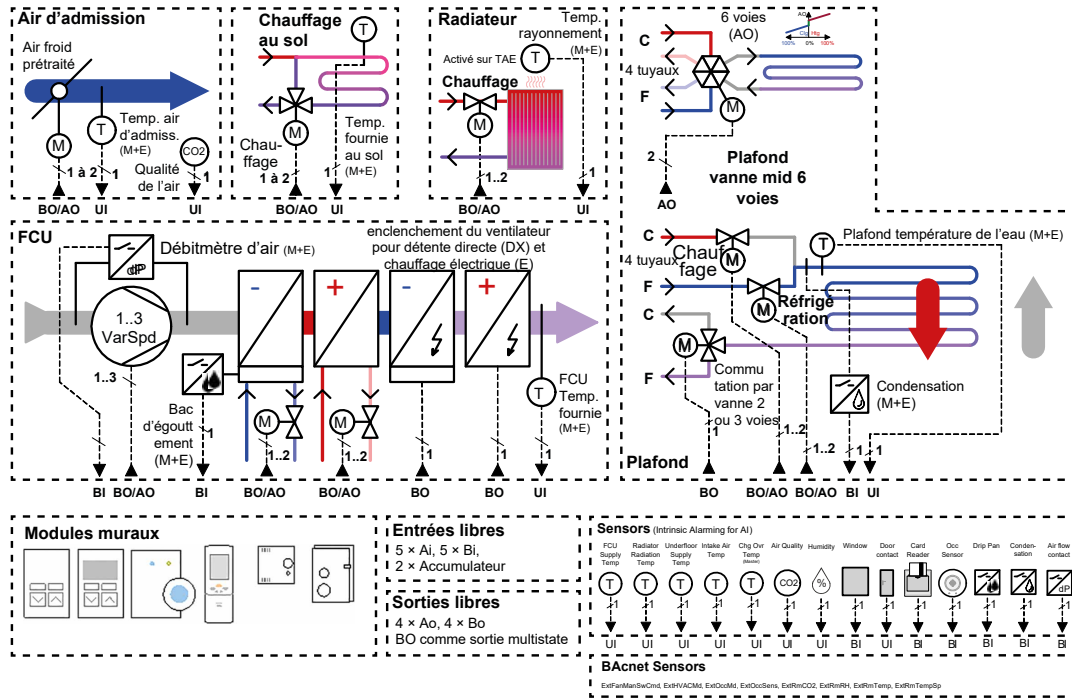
Air d'admission

Air froid prétraité

M

T

Temp. air d'admiss. (M+E)

Qualité de l'air

CO2

1 à 2 1 1

BO/AO UI UI

Chauffage au sol

T

M

Chauffage

Temp. fournie au sol (M+E)

1 à 2 1

BO/AO UI

Radiateur

Temp. rayonnement (M+E)

Activé sur TAE

T

Chauffage

M

1..2 1

BO/AO UI

6 voies (AO)

C

4 tuyaux

F

M

2

AO

Plafond vanne mid 6 voies

FCU

Débitmètre d'air (M+E)

dP

1..3 VarSpd

1..3

Bac d'égouttement (M+E)

1

enclenchement du ventilateur pour détente directe (DX) et chauffage électrique (E)

-

+

-

+

M

M

1..2 1..2

1 1

FCU Temp. fournie (M+E)

T

1

BI BO/AO BI BO/AO BO/AO BO BO UI

C

4 tuyaux

F

C

F

Chauffage

M

Réfrigération

M

T

Plafond température de l'eau (M+E)

M

Commutation par vanne 2 ou 3 voies

Condensation (M+E)

1..2 1..2 1 1

Plafond

BO BO/AO BO/AO BI UI

Modules muraux

Entrées libres

5 × Ai, 5 × Bi, 2 × Accumulateur

Sorties libres

4 × Ao, 4 × Bo BO comme sortie multistate

Sensors (Intrinsic Alarming for AI)

| FCU Supply Temp | Radiator Radiation Temp | Underfloor Supply Temp | Intake Air Temp | Chg Ovr Temp (Master) | Air Quality | Humidity | Window | Door contact | Card Reader | Occ Sensor | Drip Pan | Condensation | Air flow contact |
|---|---|---|---|---|---|---|---|---|---|---|---|---|---|
| T | T | T | T | T | CO2 | % | | | | | | | dP |
| 1 | 1 | 1 | 1 | 1 | 1 | 1 | 1 | 1 | 1 | 1 | 1 | 1 | 1 |
| UI | UI | UI | UI | UI | UI | UI | BI | BI | BI | BI | BI | BI | BI |

BAcnet Sensors

ExtFanManSwCmd, ExtHVACMd, ExtOccMd, ExtOccSens, ExtRmCO2, ExtRmRH, ExtRmTemp, ExtRmTempSp